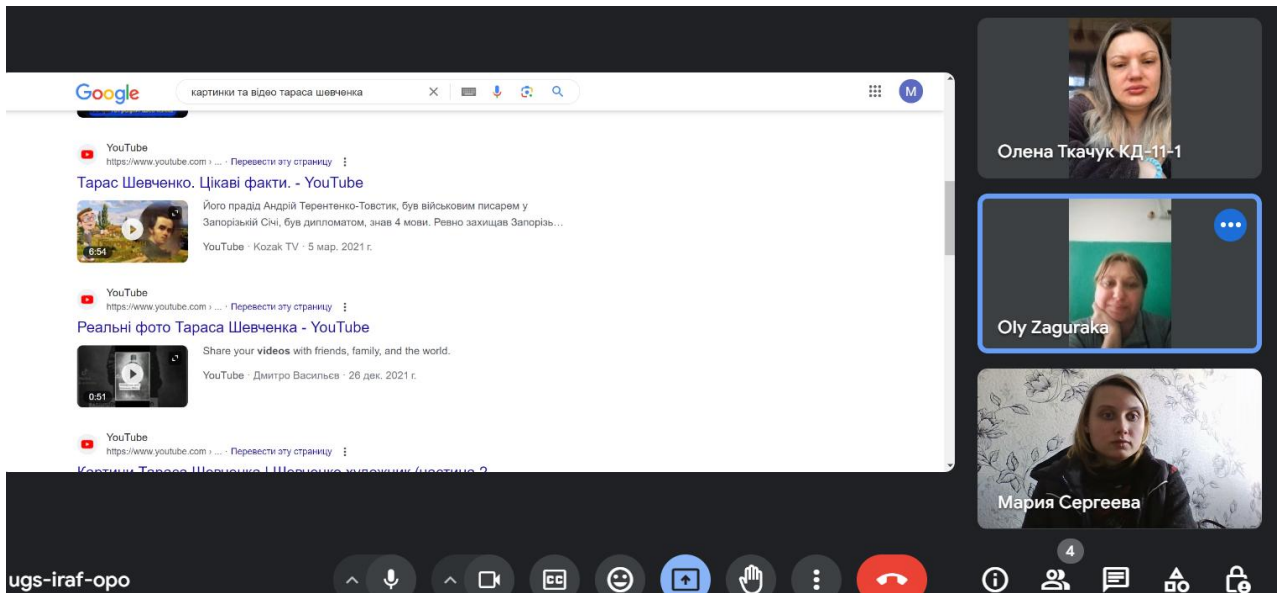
Google картинки та відео тараса шевченка

M

YouTube
https://www.youtube.com › ... · Перевести эту страницу

Тарас Шевченко. Цікаві факти. - YouTube

Його прадід Андрій Терентенко-Товстик, був військовим писарем у Запорізькій Січі, був дипломатом, знав 4 мови. Ревно захищав Запорізь...

6:54

YouTube · Kozak TV · 5 мар. 2021 г.

YouTube
https://www.youtube.com › ... · Перевести эту страницу

Реальні фото Тараса Шевченка - YouTube

Share your videos with friends, family, and the world.

0:51

YouTube · Дмитро Васильєв · 26 дек. 2021 г.

YouTube
https://www.youtube.com › ... · Перевести эту страницу

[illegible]

Олена Ткачук КД-11-1

Oly Zaguraka

Мария Сергеева

ugs-iraf-opo

4